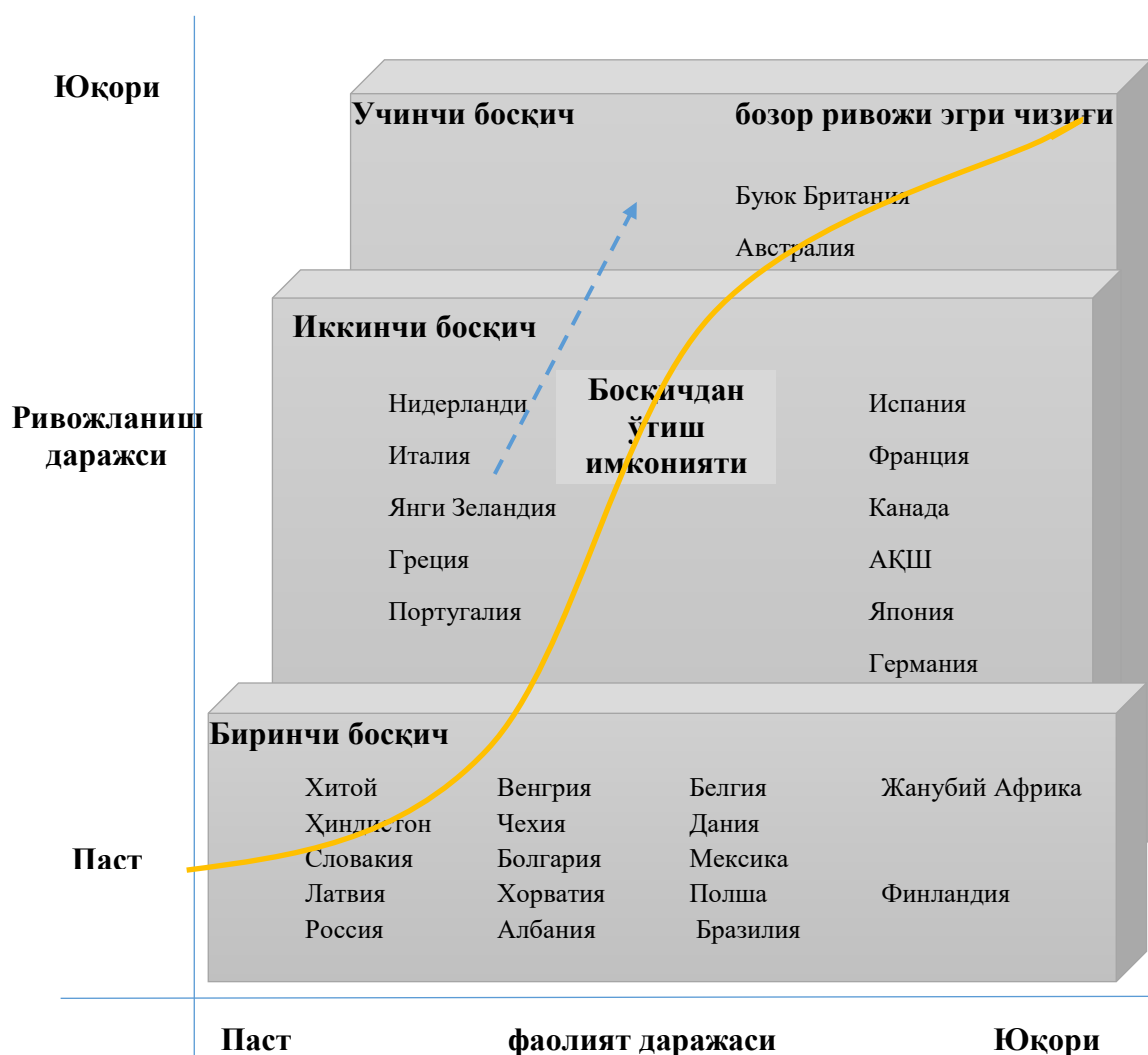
Юқори

Учинчи босқич

бозор ривожи эгри чизиғи

Буюк Британия

Австралия

Иккинчи босқич

Ривожланиш даражси

Нидерланди

Италия

Янги Зеландия

Греция

Португалия

Босқичдан ўтиш имконияти

Испания

Франция

Канада

АҚШ

Япония

Германия

Биринчи босқич

Хитой
Ҳиндистон
Словакия
Латвия
Россия

Венгрия
Чехия
Болгария
Хорватия
Албания

Белгия
Дания
Мексика
Полша
Бразилия

Жанубий Африка
Финландия

Паст

Паст

фаолият даражаси

Юқори